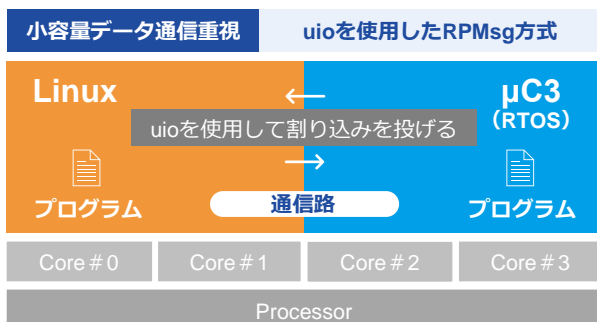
小容量データ通信重視

uioを使用したRPMsg方式

Linux

μC3
(RTOS)

←

uioを使用して割り込みを投げる

→

プログラム

通信路

プログラム

| Core＃0 | Core＃1 | Core＃2 | Core＃3 |
|---|---|---|---|

Processor